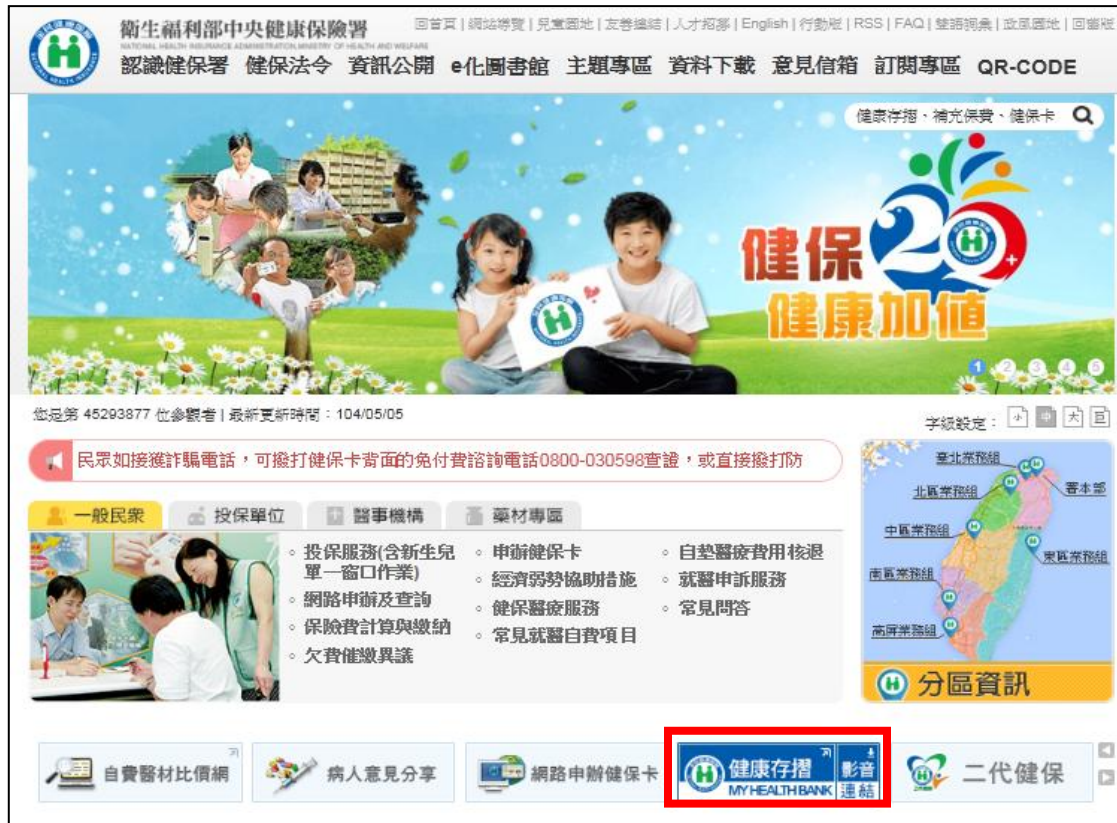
衛生福利部中央健康保險署
NATIONAL HEALTH INSURANCE ADMINISTRATION,MINISTRY OF HEALTH AND WELFARE

回首頁 | 網站導覽 | 兒童園地 | 友善連結 | 人才招募 | English | 行動版 | RSS | FAQ | 雙語詞彙 | 政風園地 | 回舊版

認識健保署 健保法令 資訊公開 e化圖書館 主題專區 資料下載 意見信箱 訂閱專區 QR-CODE

健康存摺、補充保費、健保卡

健保20 健康加值

1 2 3 4 5

您是第 45293877 位參觀者 | 最新更新時間：104/05/05

字級設定：小 中 大 回

民眾如接獲詐騙電話，可撥打健保卡背面的免付費諮詢電話0800-030598查證，或直接撥打防

一般民眾 投保單位 醫事機構 藥材專區

投保服務(含新生兒單一窗口作業)
網路申辦及查詢
保險費計算與繳納
欠費催繳異議

申辦健保卡
經濟弱勢協助措施
健保醫療服務
常見就醫自費項目

自墊醫療費用核退
就醫申訴服務
常見問答

臺北業務組
北區業務組
中區業務組
南區業務組
高屏業務組
東區業務組
署本部

分區資訊

自費醫材比價網
病人意見分享
網路申辦健保卡
健康存摺 MY HEALTH BANK
影音連結
二代健保